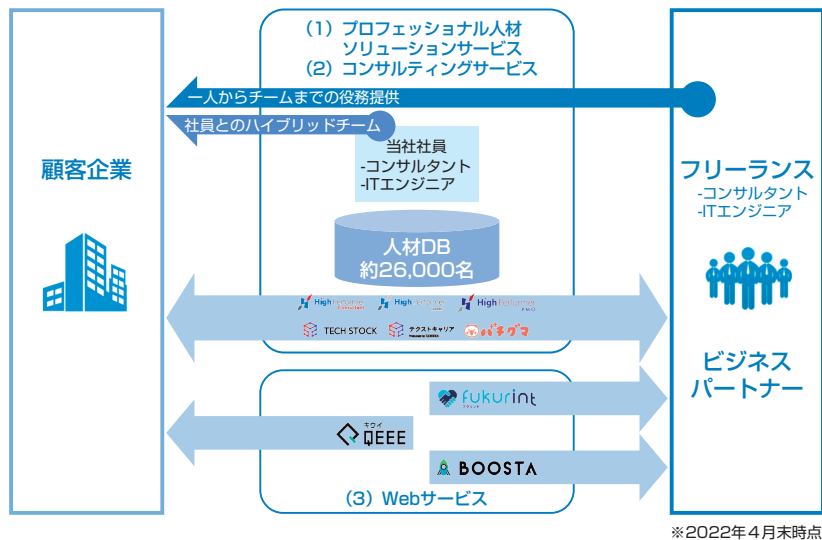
（1）プロフェッショナル人材ソリューションサービス
（2）コンサルティングサービス

一人からチームまでの役務提供

社員とのハイブリッドチーム

当社社員
-コンサルタント
-ITエンジニア

顧客企業

フリーランス
-コンサルタント
-ITエンジニア

人材DB
約26,000名

High Performer Consultant
High Performer
High Performer PMO
TECH STOCK
テクストキャリア
パチグマ

ビジネスパートナー

fukurint

キワイ
QEEE

BOOSTA

（3）Webサービス

※2022年4月末時点